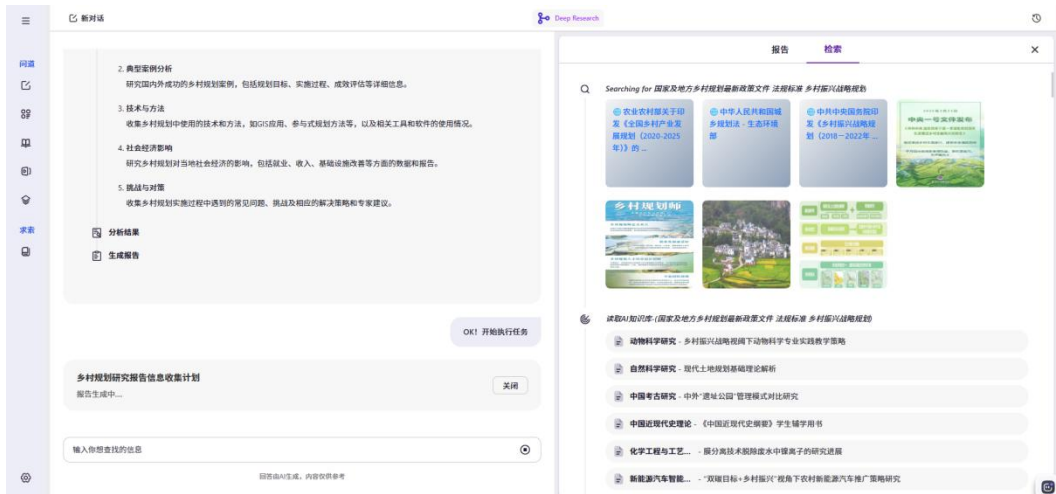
新对话

Deep Research

问道

求索

2. 典型案例分析
研究国内外成功的乡村规划案例，包括规划目标、实施过程、成效评估等详细信息。

3. 技术与方法
收集乡村规划中使用的技术和方法，如GIS应用、参与式规划方法等，以及相关工具和软件的使用情况。

4. 社会经济影响
研究乡村规划对当地社会经济的影响，包括就业、收入、基础设施改善等方面的数据和报告。

5. 挑战与对策
收集乡村规划实施过程中遇到的常见问题、挑战及相应的解决策略和专家建议。

分析结果

生成报告

OK! 开始执行任务

乡村规划研究报告信息收集计划
报告生成中...

关闭

输入你想查找的信息

回答由AI生成，内容仅供参考

报告

检索

Searching for 国家及地方乡村规划最新政策文件 法规标准 乡村振兴战略规划

农业农村部关于印发《全国乡村产业发展规划（2020-2025年）》的 ...

中华人民共和国城乡规划法 - 生态环境部

中共中央国务院印发《乡村振兴战略规划（2018—2022年 ...

中央一号文件解读

乡村规划师

读取AI知识库: 国家及地方乡村规划最新政策文件 法规标准 乡村振兴战略规划

动物科学研究 - 乡村振兴战略视阈下动物科学专业实践教学策略

自然科学研究 - 现代土地规划基础理论解析

中国考古研究 - 中外"遗址公园"管理模式对比研究

中国近现代史理论 - 《中国近现代史纲要》学生辅学用书

化学工程与工艺... - 膜分离技术脱除废水中镍离子的研究进展

新能源汽车智能... - "双碳目标+乡村振兴"视角下农村新能源汽车推广策略研究